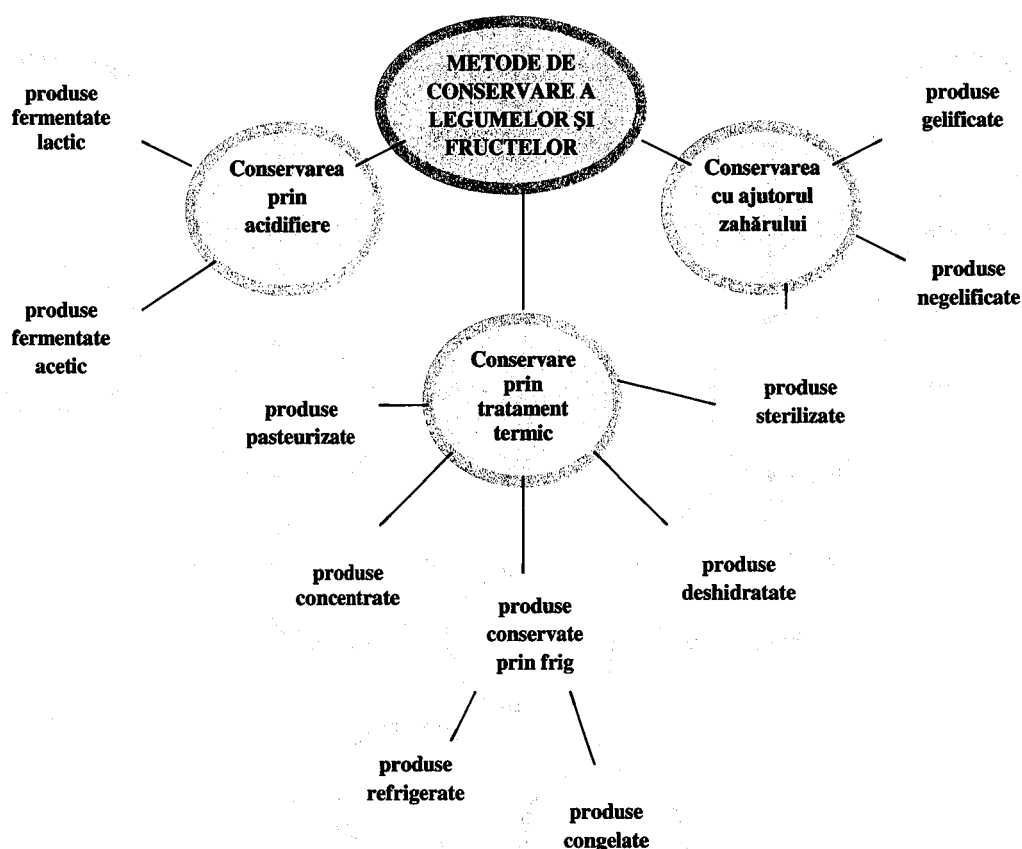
METODE DE CONSERVARE A LEGUMELOR ŞI FRUCTELOR

produse fermentate lactic

Conservarea prin acidifiere

produse fermentate acetic

produse gelificate

Conservarea cu ajutorul zahărului

produse negelificate

Conservare prin tratament termic

produse pasteurizate

produse sterilizate

produse concentrate

produse deshidratate

produse conservate prin frig

produse refrigerate

produse congelate